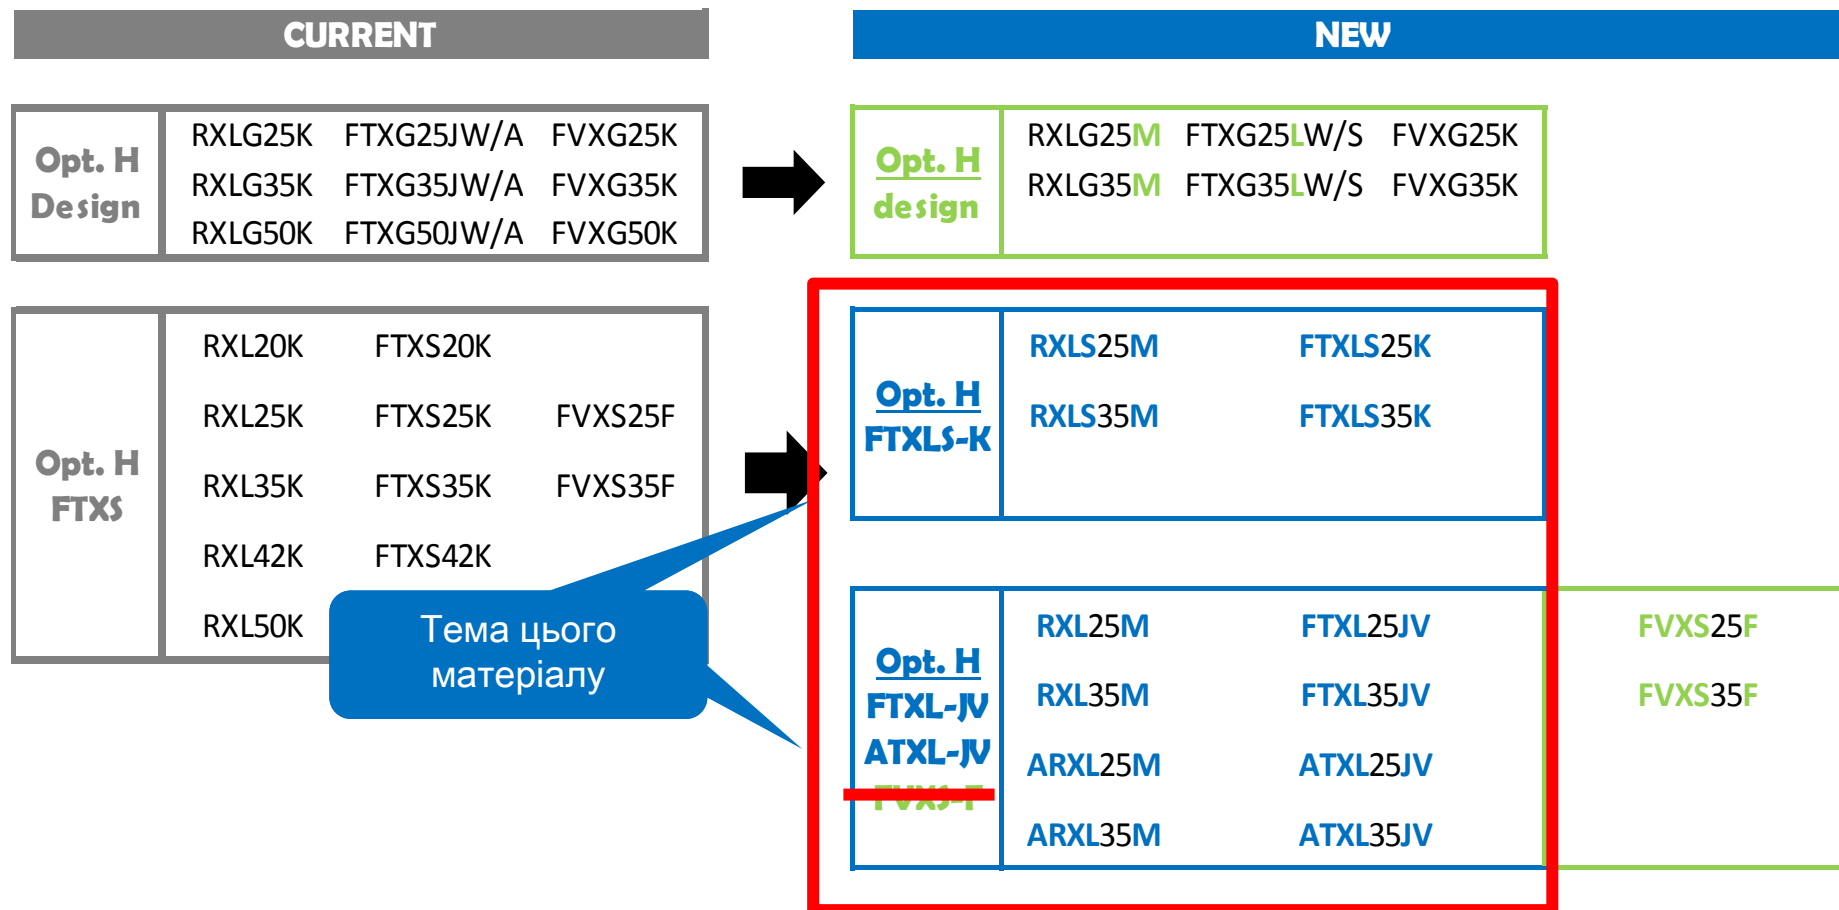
CURRENT

NEW

| Opt. H Design | RXLG25K | FTXG25JW/A | FVXG25K |
|---|---|---|---|
| | RXLG35K | FTXG35JW/A | FVXG35K |
| | RXLG50K | FTXG50JW/A | FVXG50K |

| Opt. H design | RXLG25M | FTXG25LW/S | FVXG25K |
|---|---|---|---|
| | RXLG35M | FTXG35LW/S | FVXG35K |

| Opt. H FTXS | RXL20K | FTXS20K | |
|---|---|---|---|
| | RXL25K | FTXS25K | FVXS25F |
| | RXL35K | FTXS35K | FVXS35F |
| | RXL42K | FTXS42K | |
| | RXL50K | | |

Тема цього матеріалу

| Opt. H FTXLS-K | RXLS25M | FTXLS25K |
|---|---|---|
| | RXLS35M | FTXLS35K |

| Opt. H FTXL-JV ATXL-JV FVXS-F | RXL25M | FTXL25JV | FVXS25F |
|---|---|---|---|
| | RXL35M | FTXL35JV | FVXS35F |
| | ARXL25M | ATXL25JV | |
| | ARXL35M | ATXL35JV | |